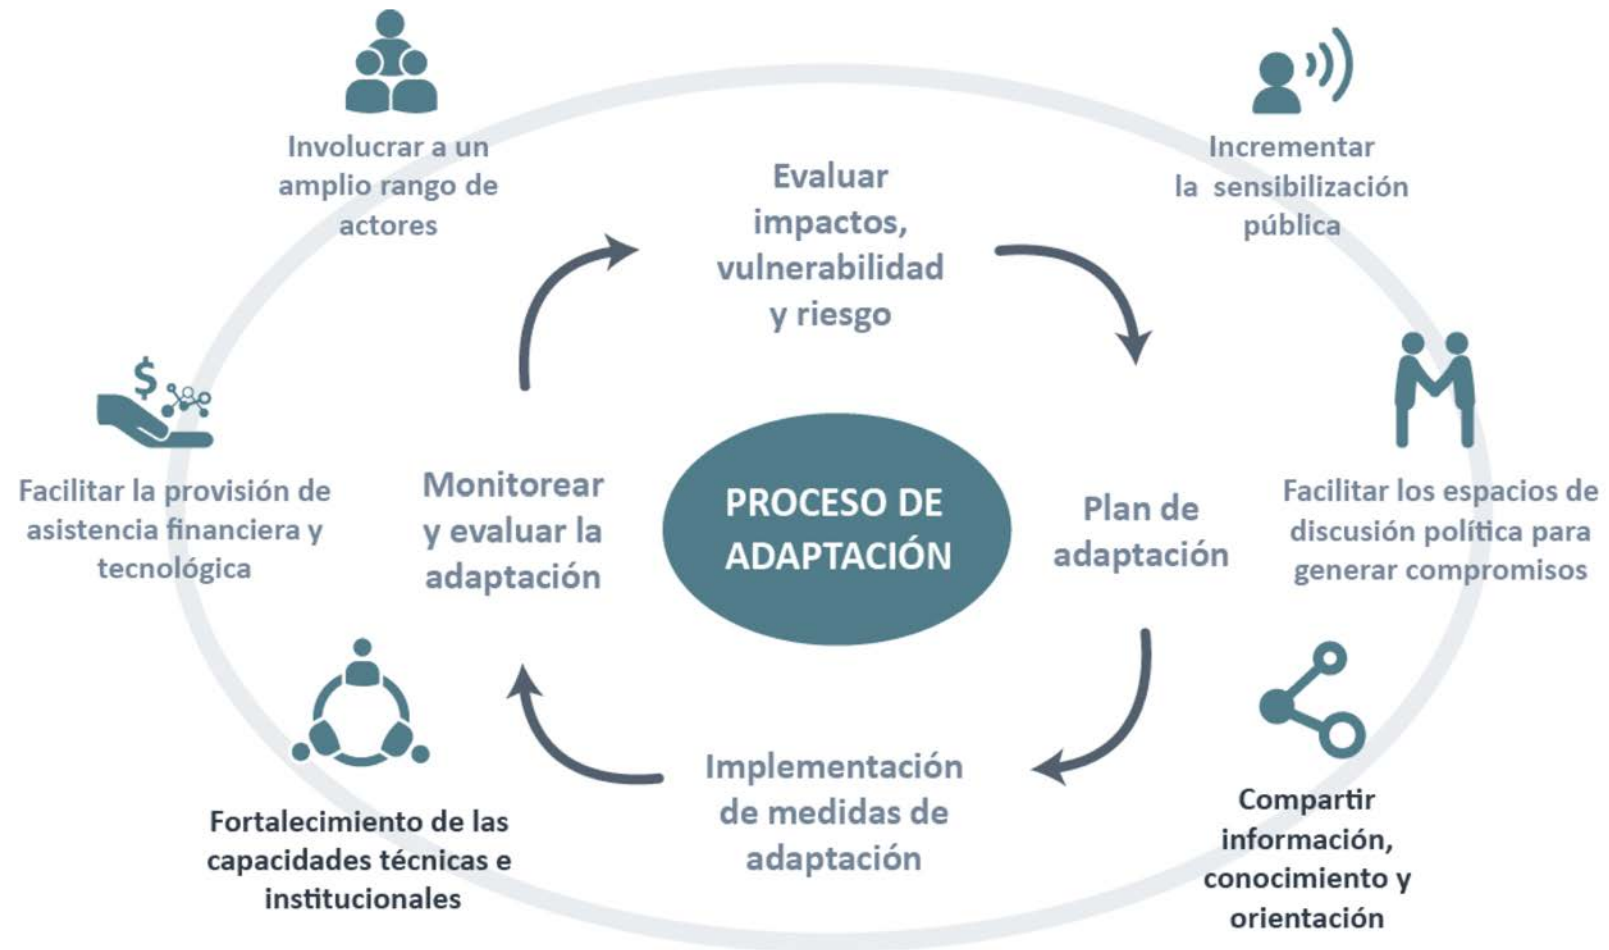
Involucrar a un amplio rango de actores

Incrementar la sensibilización pública

Evaluar impactos, vulnerabilidad y riesgo

$

Facilitar la provisión de asistencia financiera y tecnológica

Monitorear y evaluar la adaptación

PROCESO DE ADAPTACIÓN

Plan de adaptación

Facilitar los espacios de discusión política para generar compromisos

Implementación de medidas de adaptación

Fortalecimiento de las capacidades técnicas e institucionales

Compartir información, conocimiento y orientación